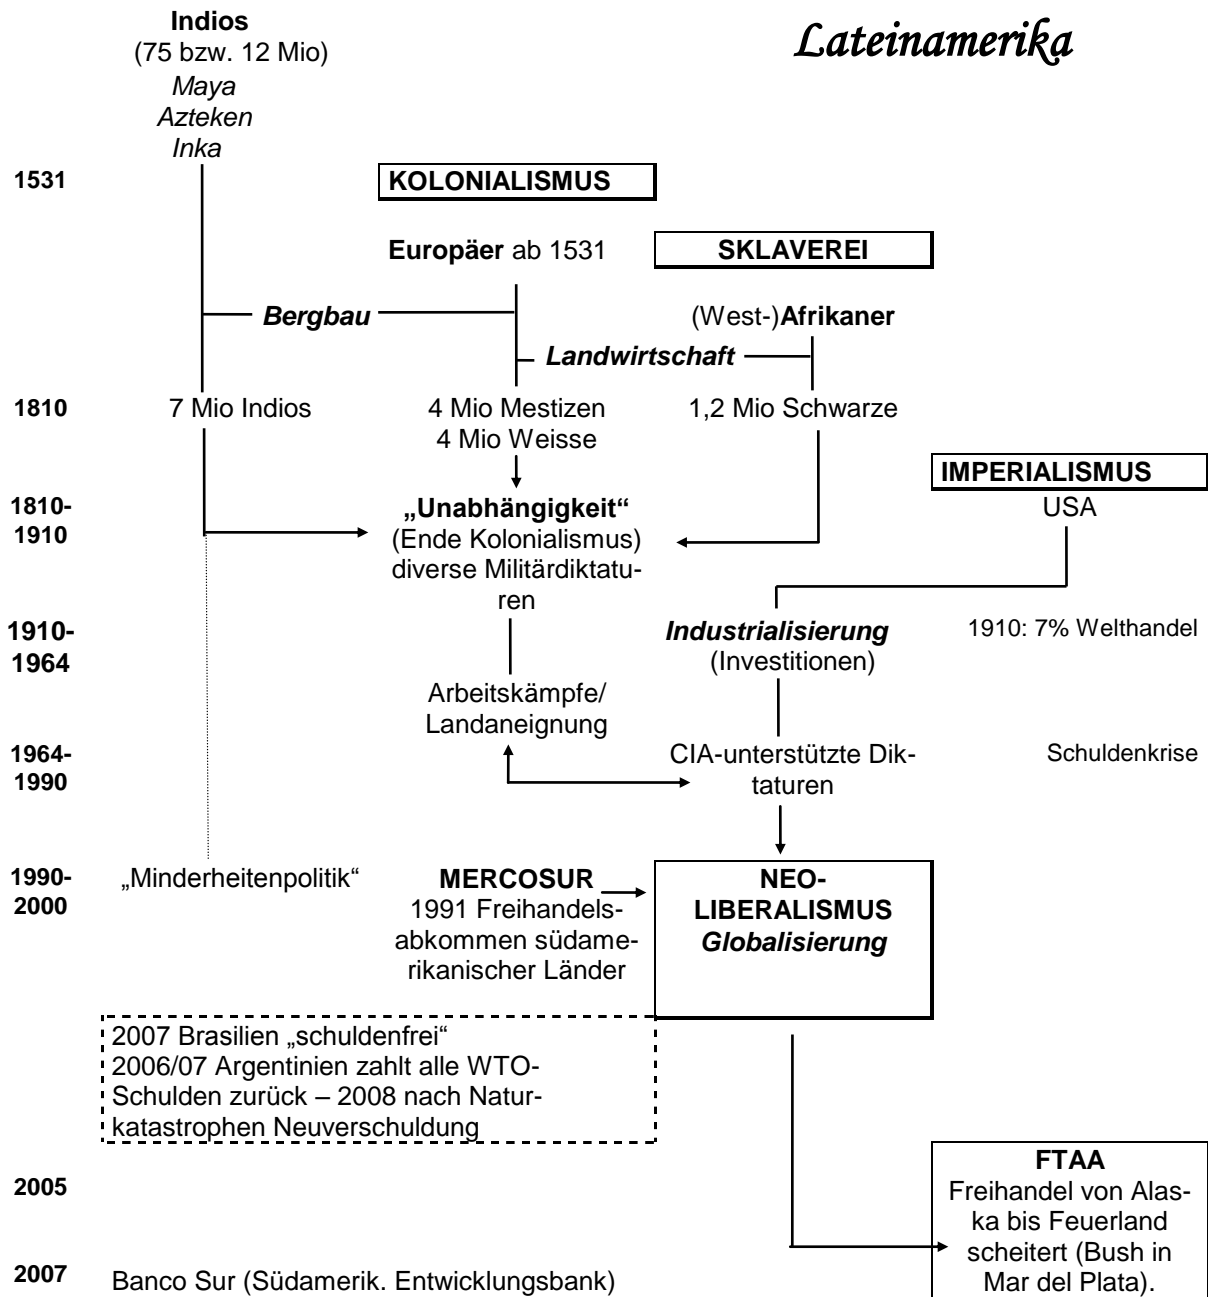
Lateinamerika

Indios
(75 bzw. 12 Mio)
Maya
Azteken
Inka

1531

KOLONIALISMUS

Europäer ab 1531

SKLAVEREI

Bergbau

(West-)Afrikaner

Landwirtschaft

1810

7 Mio Indios

4 Mio Mestizen
4 Mio Weisse

1,2 Mio Schwarze

IMPERIALISMUS
USA

1810-
1910

„Unabhängigkeit“
(Ende Kolonialismus)
diverse Militärdiktaturen

1910-
1964

Industrialisierung
(Investitionen)

1910: 7% Welthandel

Arbeitskämpfe/
Landaneignung

1964-
1990

CIA-unterstützte Diktaturen

Schuldenkrise

1990-
2000

„Minderheitenpolitik“

MERCOSUR
1991 Freihandelsabkommen südamerikanischer Länder

NEO-
LIBERALISMUS
Globalisierung

2007 Brasilien „schuldenfrei“
2006/07 Argentinien zahlt alle WTO-Schulden zurück – 2008 nach Naturkatastrophen Neuverschuldung

2005

FTAA
Freihandel von Alaska bis Feuerland scheitert (Bush in Mar del Plata).

2007

Banco Sur (Südamerik. Entwicklungsbank)